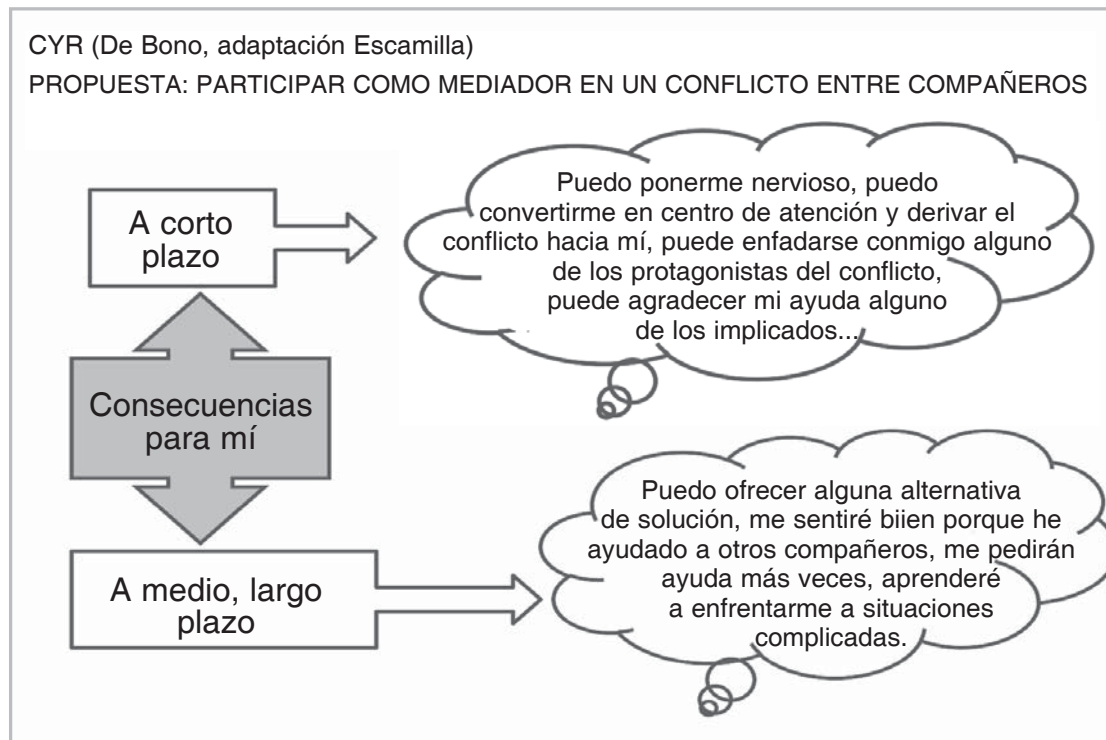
CYR (De Bono, adaptación Escamilla)
PROPUESTA: PARTICIPAR COMO MEDIADOR EN UN CONFLICTO ENTRE COMPAÑEROS

A corto plazo

Puedo ponerme nervioso, puedo convertirme en centro de atención y derivar el conflicto hacia mí, puede enfadarse conmigo alguno de los protagonistas del conflicto, puede agradecer mi ayuda alguno de los implicados...

Consecuencias para mí

A medio, largo plazo

Puedo ofrecer alguna alternativa de solución, me sentiré biien porque he ayudado a otros compañeros, me pedirán ayuda más veces, aprenderé a enfrentarme a situaciones complicadas.